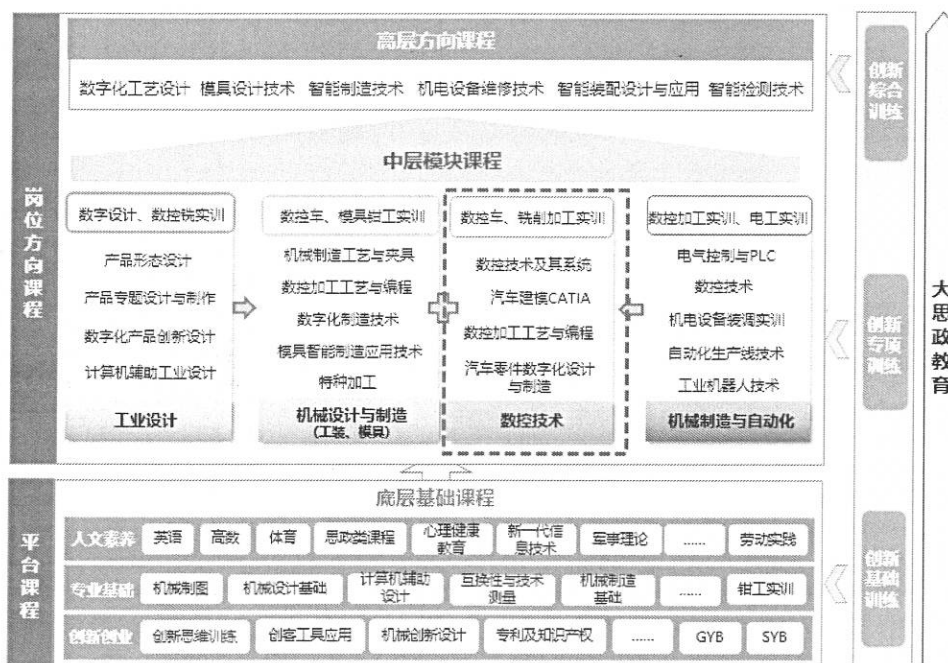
岗位方向课程

高层方向课程

数字化工艺设计 模具设计技术 智能制造技术 机电设备维修技术 智能装配设计与应用 智能检测技术

中层模块课程

数字设计、数控铣实训
产品形态设计
产品专题设计与制作
数字化产品创新设计
计算机辅助工业设计
工业设计

数控车、模具钳工实训
机械制造工艺与夹具
数控加工工艺与编程
数字化制造技术
模具智能制造应用技术
特种加工
机械设计与制造 (工装、模具)

数控车、铣削加工实训
数控技术及其系统
汽车建模CATIA
数控加工工艺与编程
汽车零件数字化设计与制造
数控技术

数控加工实训、电工实训
电气控制与PLC
数控技术
机电设备装调实训
自动化生产线技术
工业机器人技术
机械制造与自动化

平台课程

底层基础课程

| 人文素养 | 英语 | 高数 | 体育 | 思政类课程 | 心理健康教育 | 新一代信息技术 | 军事理论 | ...... | 劳动实践 |
|---|---|---|---|---|---|---|---|---|---|
| 专业基础 | 机械制图 | 机械设计基础 | 计算机辅助设计 | 互换性与技术测量 | 机械制造基础 | ...... | 钳工实训 | | |
| 创新创业 | 创新思维训练 | 创客工具应用 | 机械创新设计 | 专利及知识产权 | ...... | GYB | SYB | | |

创新综合训练

创新专项训练

创新基础训练

大思政教育